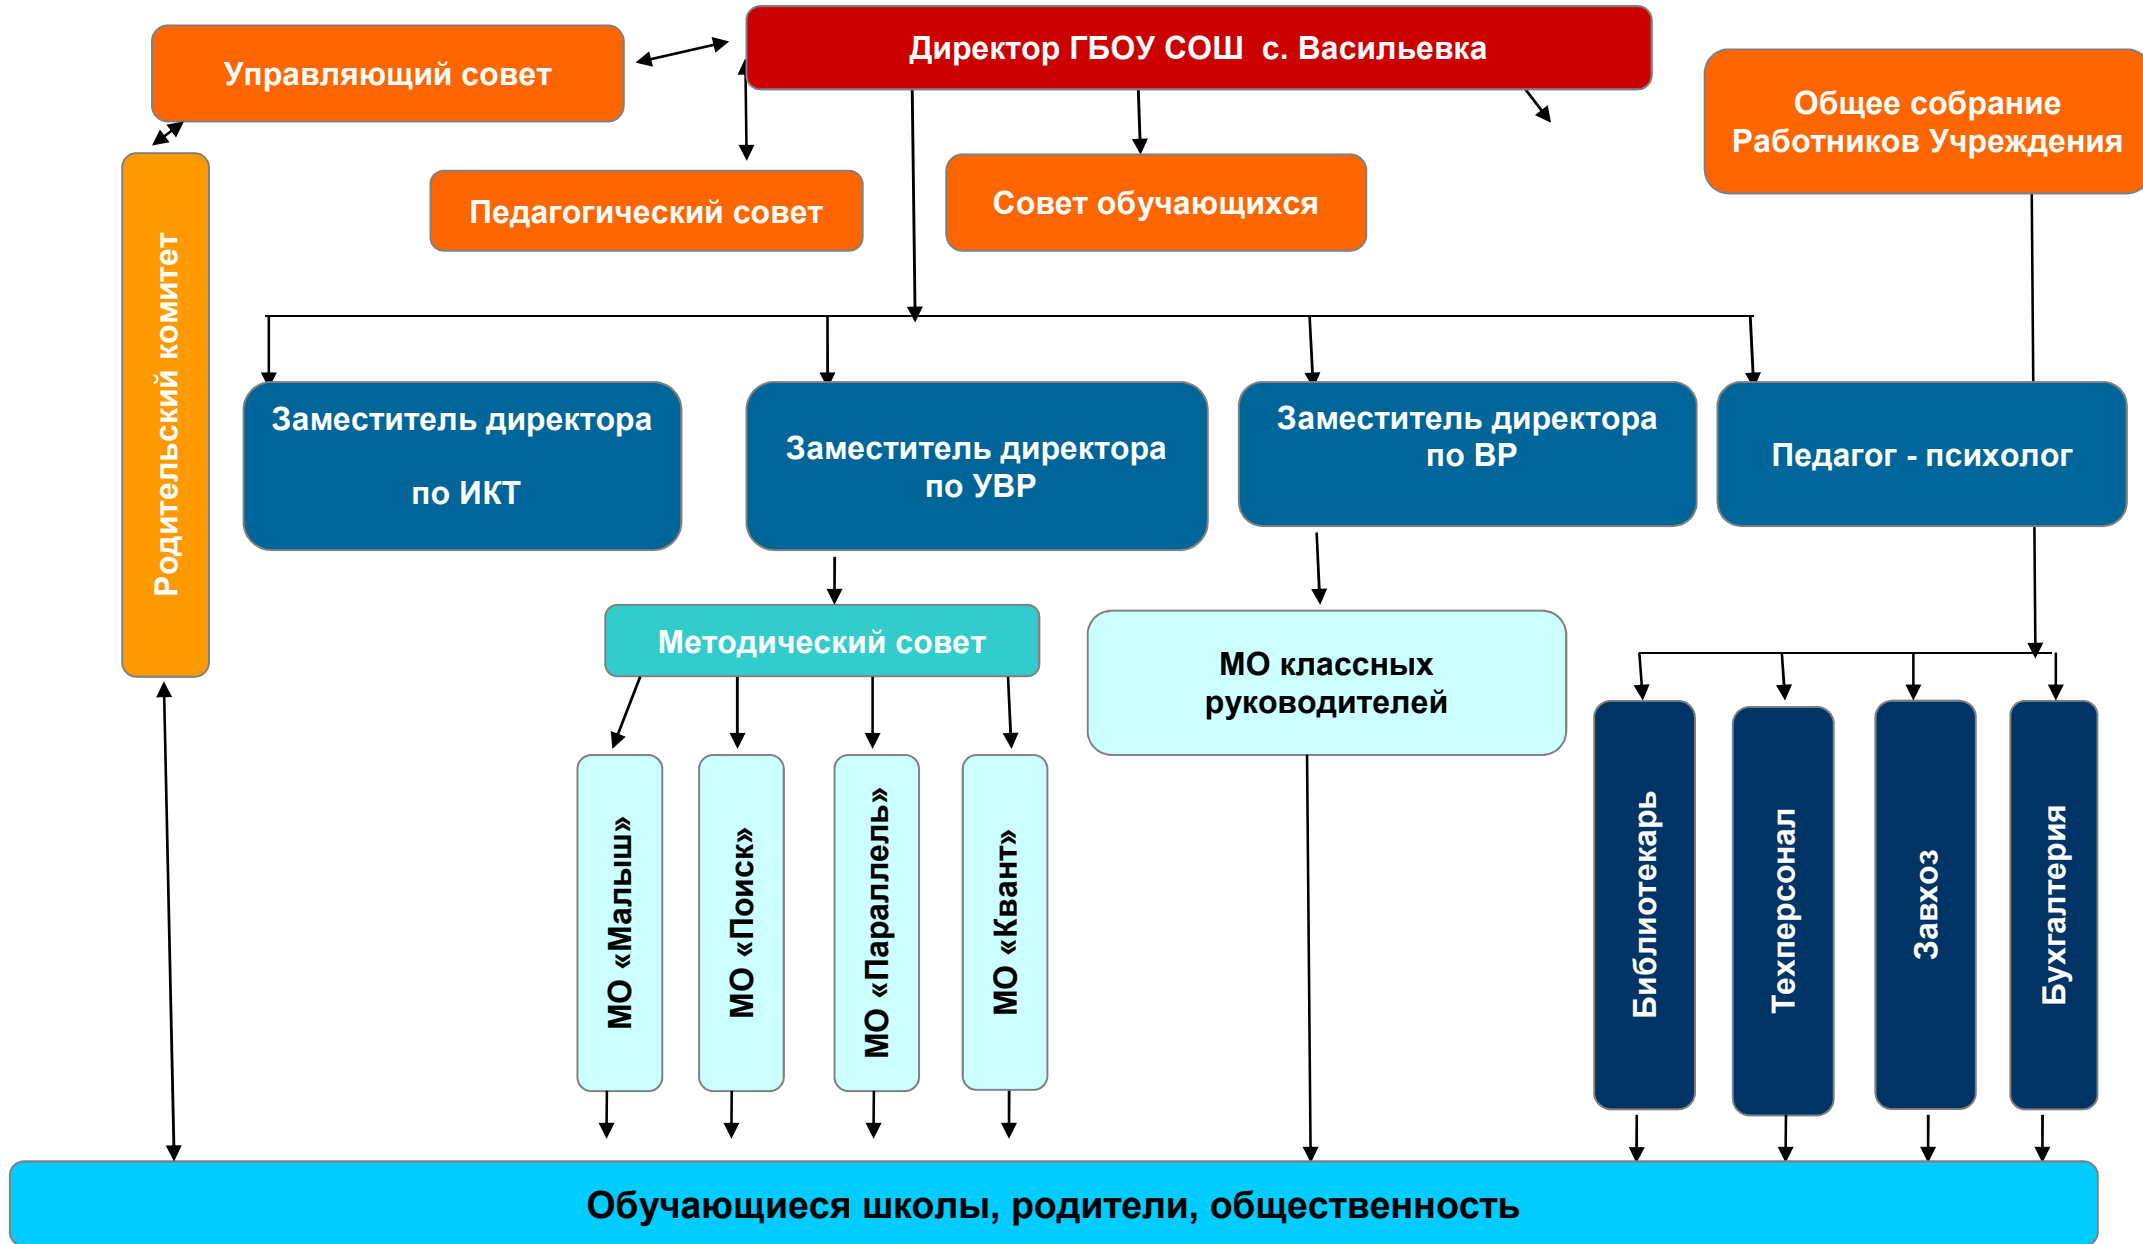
Управляющий совет

Директор ГБОУ СОШ с. Васильевка

Общее собрание Работников Учреждения

Педагогический совет

Совет обучающихся

Родительский комитет

Заместитель директора

по ИКТ

Заместитель директора по УВР

Заместитель директора по ВР

Педагог - психолог

Методический совет

МО классных руководителей

МО «Малыш»

МО «Поиск»

МО «Параллель»

МО «Квант»

Библиотекарь

Техперсонал

Завхоз

Бухгалтерия

Обучающиеся школы, родители, общественность